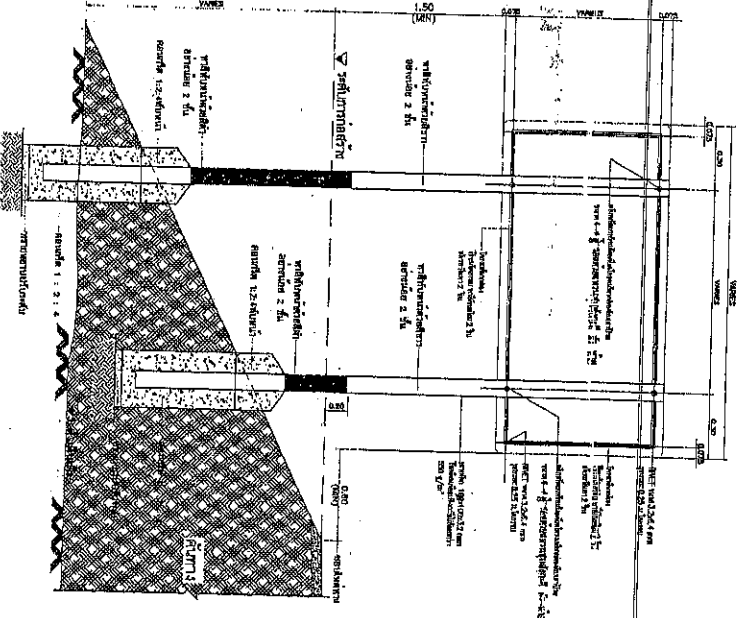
VARIES
1.50
(MIN)
0.075
VARIES
0.075
0.075
0.30
VARIES
0.30
0.075
▽ ระดับทางเท้าเดิม
พาราฟินหุ้มเสาส่วนที่ฝัง
สูงจากดิน 2 ชั้น
พลาสติกหุ้มเสาส่วนที่ฝัง
สูงจากดิน 2 ชั้น
คอนกรีต 1:2:4
พื้นดินเดิม
คอนกรีต 1:2:4
พลาสติกหุ้มเสาส่วนที่ฝัง
สูงจากดิน 2 ชั้น
คอนกรีต 1:2:4
0.20
0.60
(MIN)
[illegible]
คันทาง
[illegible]